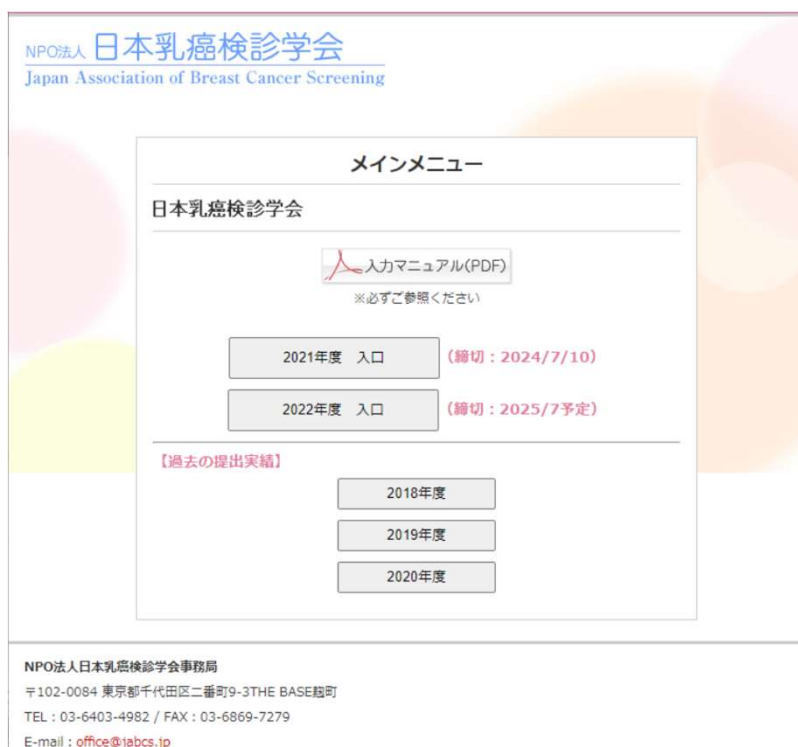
NPO法人 日本乳癌検診学会
Japan Association of Breast Cancer Screening

メインメニュー

日本乳癌検診学会

入力マニュアル(PDF)
※必ずご参照ください

2021年度 入口 (締切：2024/7/10)

2022年度 入口 (締切：2025/7予定)

【過去の提出実績】

2018年度

2019年度

2020年度

NPO法人日本乳癌検診学会事務局
〒102-0084 東京都千代田区二番町9-3THE BASE麹町
TEL：03-6403-4982 / FAX：03-6869-7279
E-mail：office@jabcs.jp